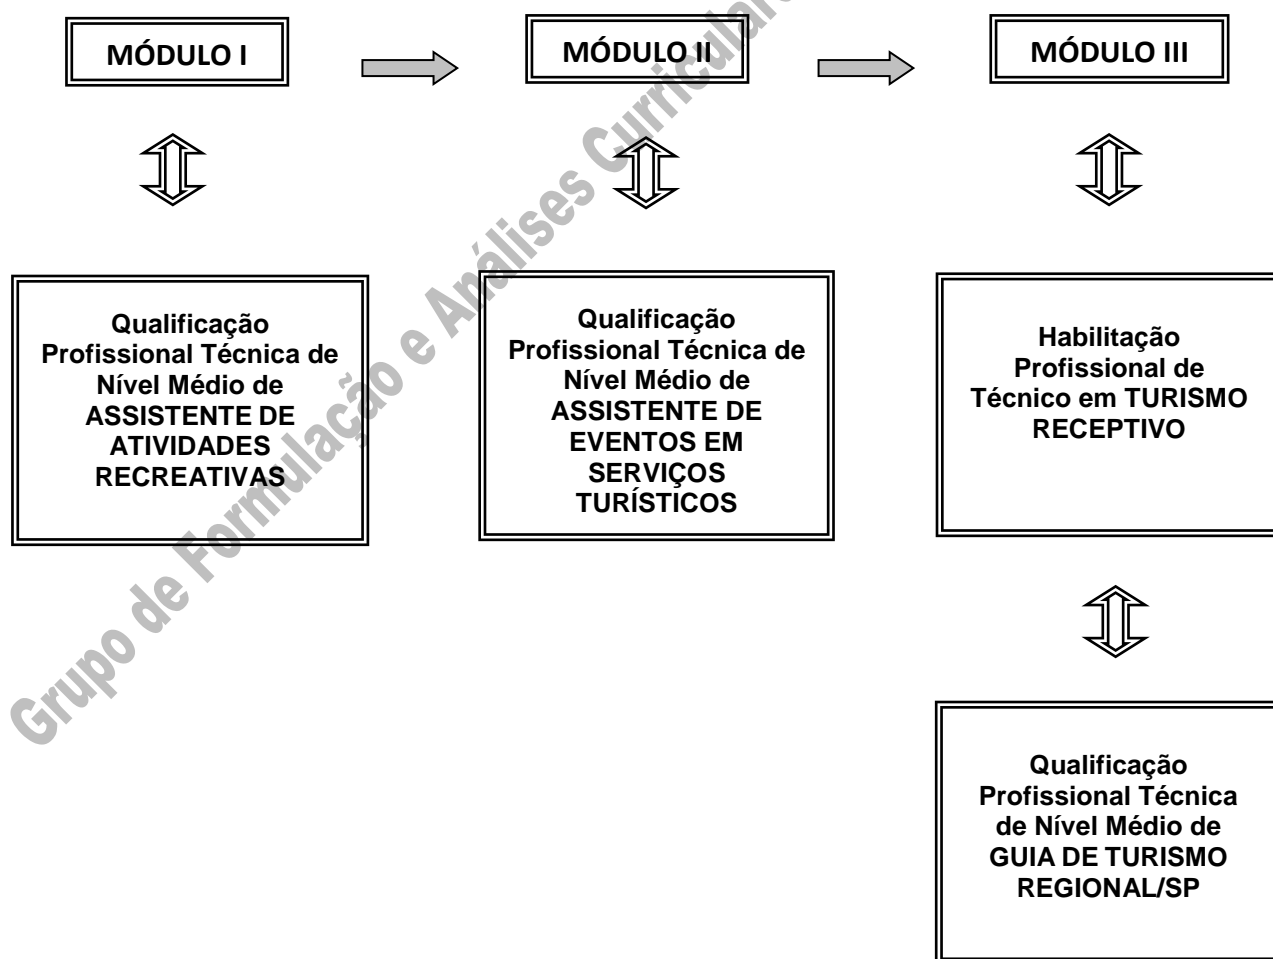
MÓDULO I

MÓDULO II

MÓDULO III

Qualificação Profissional Técnica de Nível Médio de ASSISTENTE DE ATIVIDADES RECREATIVAS

Qualificação Profissional Técnica de Nível Médio de ASSISTENTE DE EVENTOS EM SERVIÇOS TURÍSTICOS

Habilitação Profissional de Técnico em TURISMO RECEPTIVO

Qualificação Profissional Técnica de Nível Médio de GUIA DE TURISMO REGIONAL/SP

Grupo de Formulação e Análises Curricular